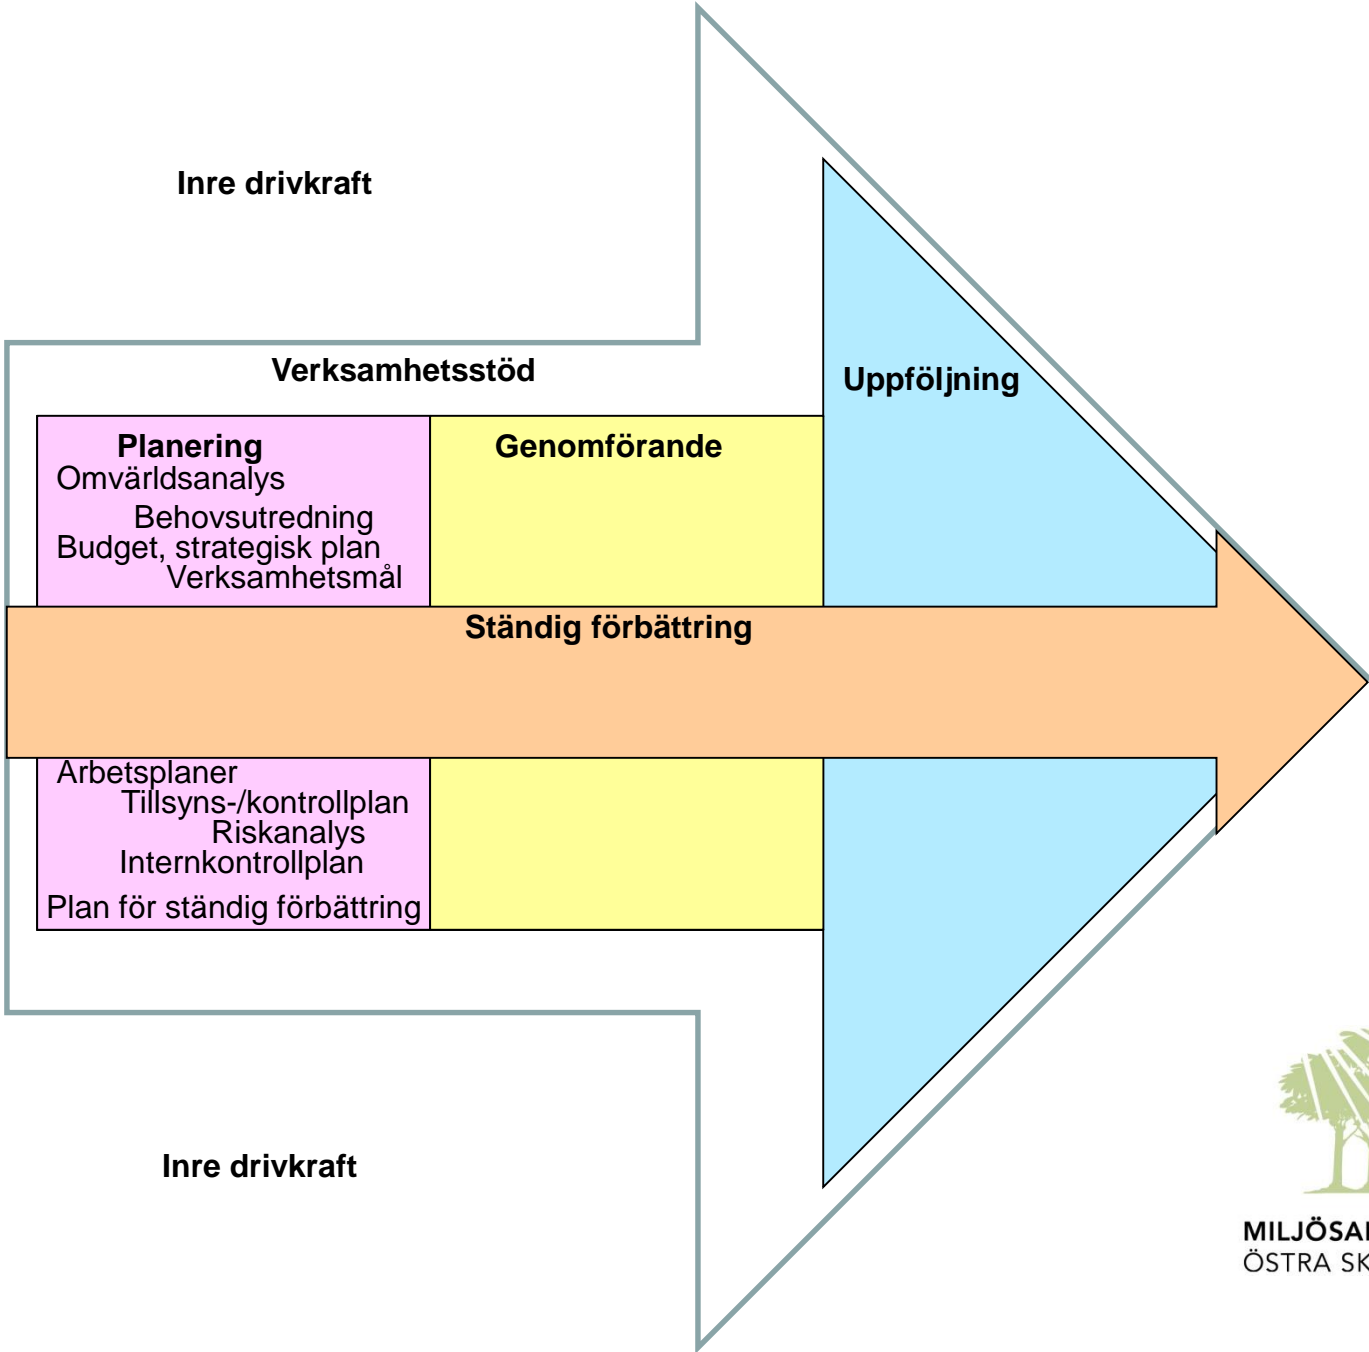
Inre drivkraft

Verksamhetsstöd

Uppföljning

Planering
Omvärldsanalys
Behovsutredning
Budget, strategisk plan
Verksamhetsmål

Genomförande

Ständig förbättring

Arbetsplaner
Tillsyns-/kontrollplan
Riskanalys
Internkontrollplan
Plan för ständig förbättring

Inre drivkraft

MILJÖSA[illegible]
ÖSTRA SK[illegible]